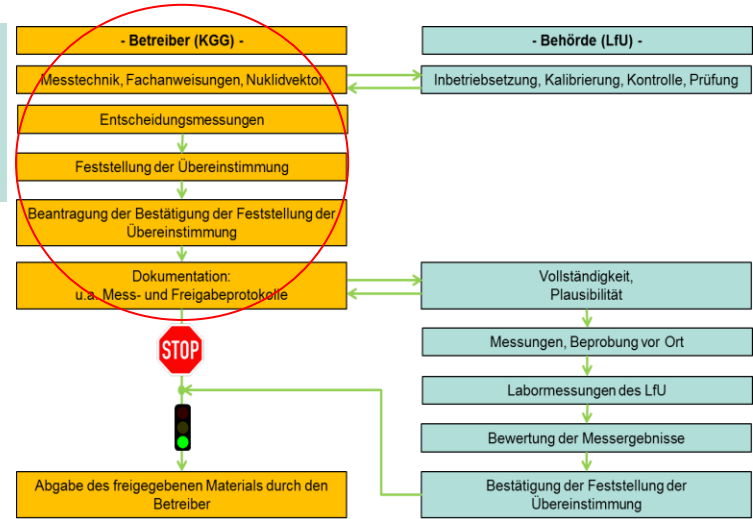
- Betreiber (KGG) -

- Behörde (LfU) -

Messtechnik, Fachanweisungen, Nuklidvektor

Inbetriebsetzung, Kalibrierung, Kontrolle, Prüfung

Entscheidungsmessungen

Feststellung der Übereinstimmung

Beantragung der Bestätigung der Feststellung der Übereinstimmung

Dokumentation:
u.a. Mess- und Freigabeprotokolle

Vollständigkeit,
Plausibilität

STOP

Messungen, Beprobung vor Ort

Labormessungen des LfU

Bewertung der Messergebnisse

Abgabe des freigegebenen Materials durch den Betreiber

Bestätigung der Feststellung der Übereinstimmung